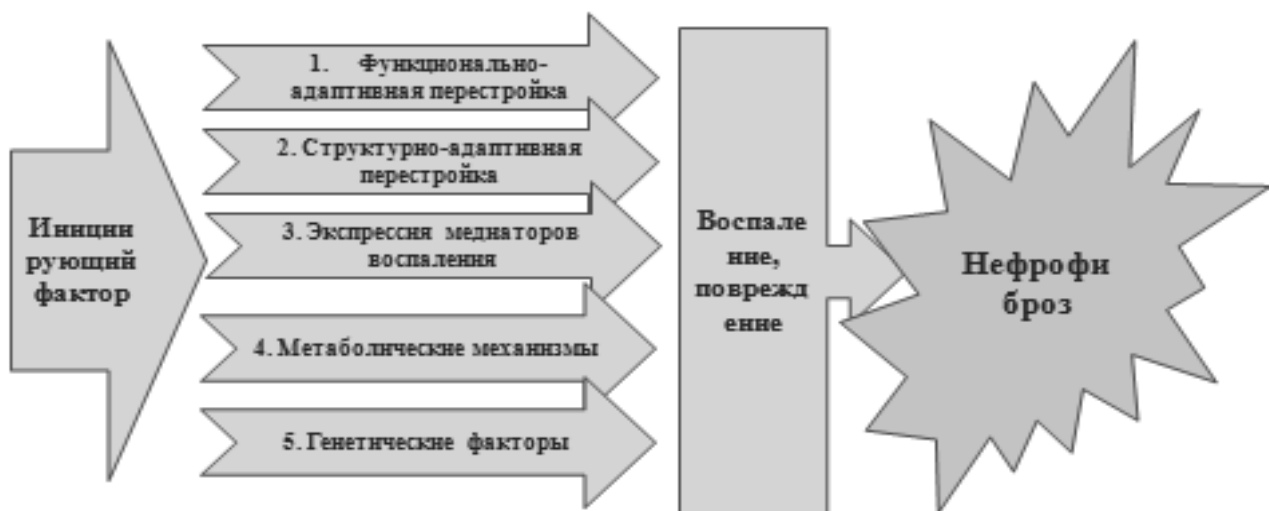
Иннции рующий фактор

1. Функционально-адаптивная перестройка

2. Структурно-адаптивная перестройка

3. Экспрессия медиаторов воспаления

4. Метаболические механизмы

5. Генетические факторы

Воспале ние, поврежд ение

Нефрофи броз